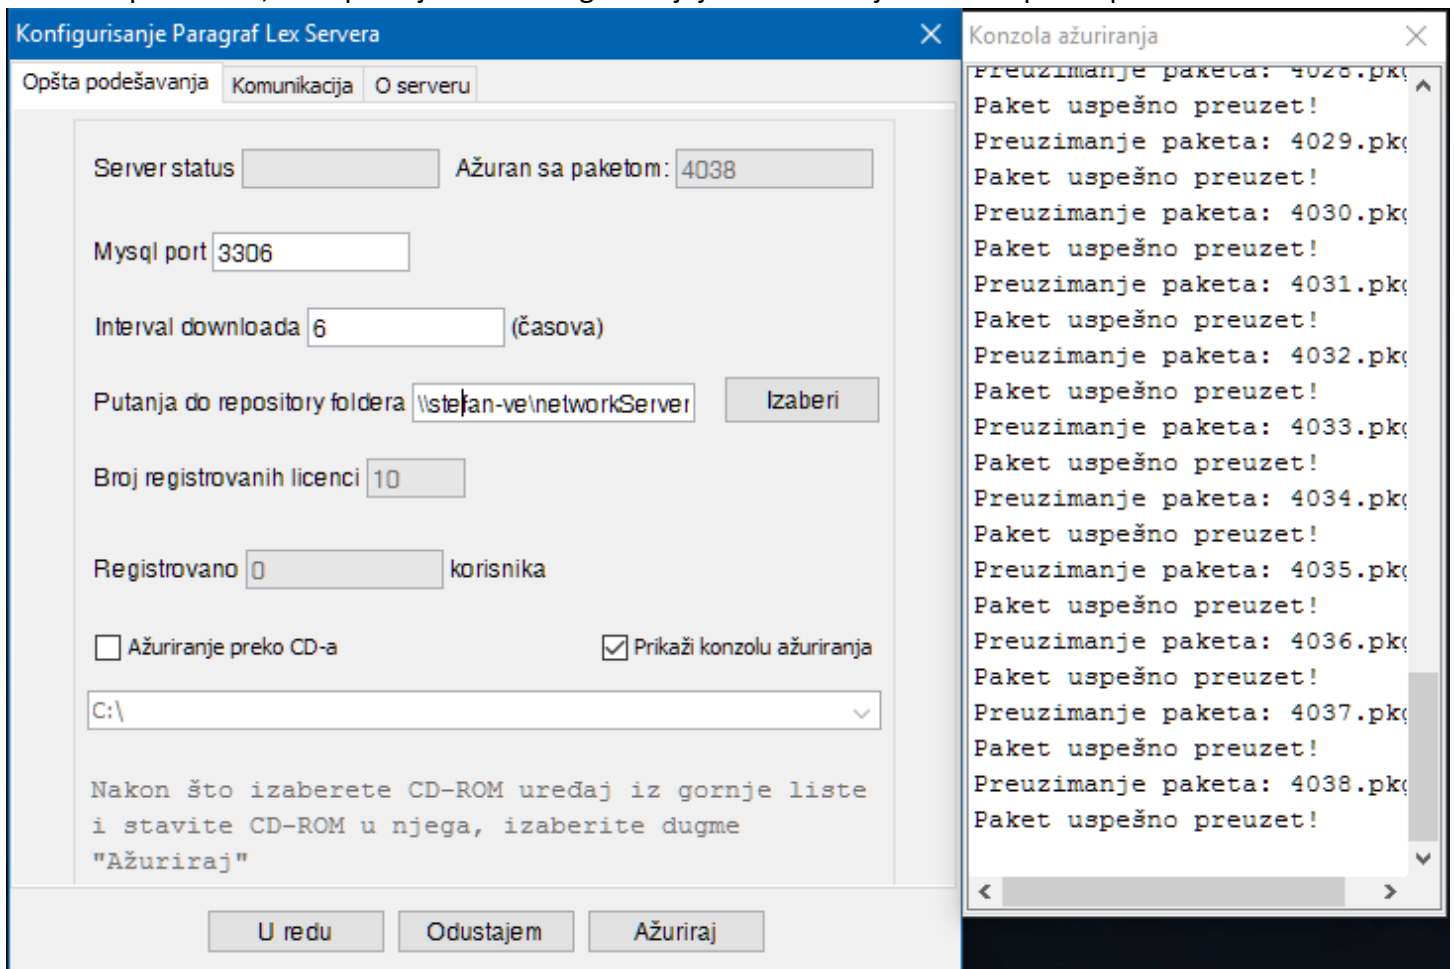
Konfigurisanje Paragraf Lex Servera

Opšta podešavanja | Komunikacija | O serveru

Server status
Ažuran sa paketom: 4038

Mysql port 3306

Interval downloada 6 (časova)

Putanja do repository foldera \\stefan-ve\networkServer
Izaberi

Broj registrovanih licenci 10

Registrovano 0 korisnika

Ažuriranje preko CD-a
Prikaži konzolu ažuriranja

C:\

Nakon što izaberete CD-ROM uređaj iz gornje liste i stavite CD-ROM u njega, izaberite dugme "Ažuriraj"

U redu
Odustajem
Ažuriraj

Konzola ažuriranja

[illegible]
Paket uspešno preuzet!
Preuzimanje paketa: 4029.pk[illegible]
Paket uspešno preuzet!
Preuzimanje paketa: 4030.pk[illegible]
Paket uspešno preuzet!
Preuzimanje paketa: 4031.pk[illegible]
Paket uspešno preuzet!
Preuzimanje paketa: 4032.pk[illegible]
Paket uspešno preuzet!
Preuzimanje paketa: 4033.pk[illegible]
Paket uspešno preuzet!
Preuzimanje paketa: 4034.pk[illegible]
Paket uspešno preuzet!
Preuzimanje paketa: 4035.pk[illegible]
Paket uspešno preuzet!
Preuzimanje paketa: 4036.pk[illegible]
Paket uspešno preuzet!
Preuzimanje paketa: 4037.pk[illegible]
Paket uspešno preuzet!
Preuzimanje paketa: 4038.pk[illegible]
Paket uspešno preuzet!